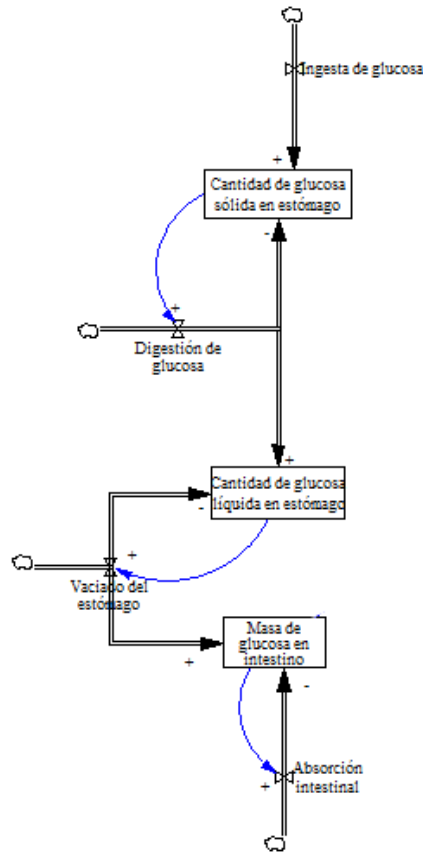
Ingesta de glucosa

+

Cantidad de glucosa sólida en estómago

-

+

Digestión de glucosa

+

Cantidad de glucosa líquida en estómago

-

+

Vaciado del estómago

+

Masa de glucosa en intestino

-

Absorción intestinal

+